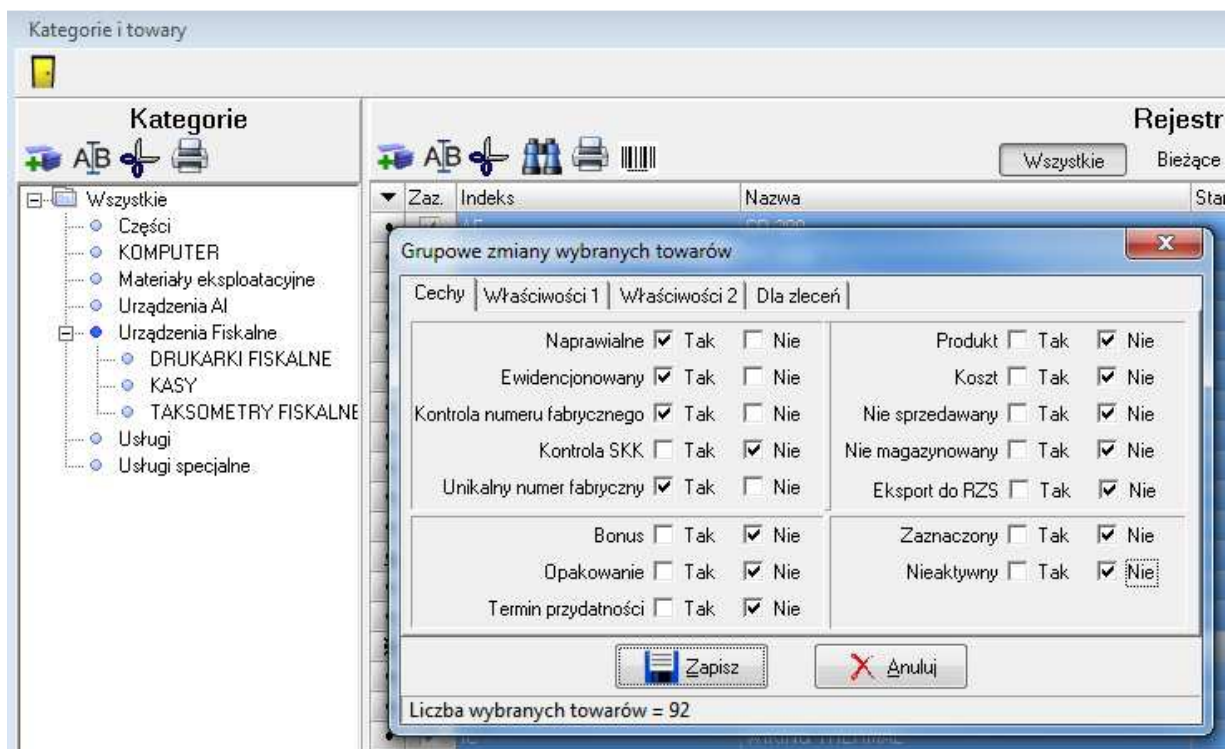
Kategorie i towary

Kategorie

Wszystkie
Części
KOMPUTER
Materiały eksploatacyjne
Urządzenia AI
Urządzenia Fiskalne
DRUKARKI FISKALNE
KASY
TAKSOMETRY FISKALNE
Usługi
Usługi specjalne

Rejestr

Wszystkie
Bieżące

| Zaz. | Indeks | Nazwa | Sta |
|---|---|---|---|

Grupowe zmiany wybranych towarów

Cechy | Właściwości 1 | Właściwości 2 | Dla zleceń

Naprawialne ☑ Tak ☐ Nie
Ewidencjonowany ☑ Tak ☐ Nie
Kontrola numeru fabrycznego ☑ Tak ☐ Nie
Kontrola SKK ☐ Tak ☑ Nie
Unikalny numer fabryczny ☑ Tak ☐ Nie

Produkt ☐ Tak ☑ Nie
Koszt ☐ Tak ☑ Nie
Nie sprzedawany ☐ Tak ☑ Nie
Nie magazynowany ☐ Tak ☑ Nie
Eksport do RZS ☐ Tak ☑ Nie

Bonus ☐ Tak ☑ Nie
Opakowanie ☐ Tak ☑ Nie
Termin przydatności ☐ Tak ☑ Nie

Zaznaczony ☐ Tak ☑ Nie
Nieaktywny ☐ Tak ☑ Nie

Zapisz
Anuluj

Liczba wybranych towarów = 92